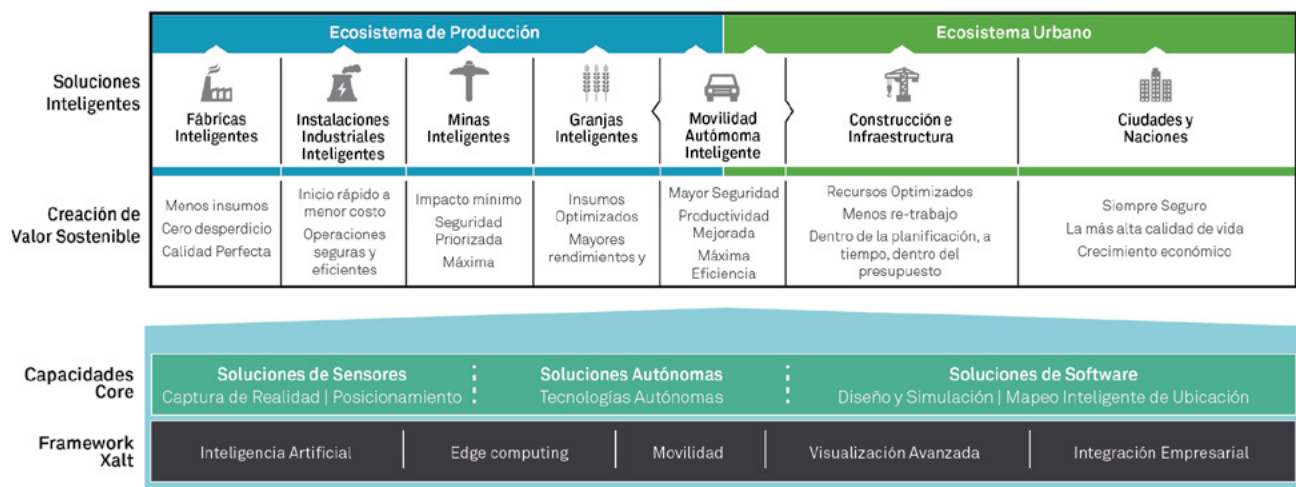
Ecosistema de Producción

Ecosistema Urbano

Soluciones Inteligentes

Fábricas Inteligentes

Instalaciones Industriales Inteligentes

Minas Inteligentes

Granjas Inteligentes

Movilidad Autómoma Inteligente

Construcción e Infraestructura

Ciudades y Naciones

Creación de Valor Sostenible

Menos insumos
Cero desperdicio
Calidad Perfecta

Inicio rápido a menor costo
Operaciones seguras y eficientes

Impacto mínimo
Seguridad Priorizada
Máxima

Insumos Optimizados
Mayores rendimientos y

Mayor Seguridad
Productividad Mejorada
Máxima Eficiencia

Recursos Optimizados
Menos re-trabajo
Dentro de la planificación, a tiempo, dentro del presupuesto

Siempre Seguro
La más alta calidad de vida
Crecimiento económico

Capacidades Core

Soluciones de Sensores
Captura de Realidad | Posicionamiento

Soluciones Autónomas
Tecnologías Autónomas

Soluciones de Software
Diseño y Simulación | Mapeo Inteligente de Ubicación

Framework Xalt

Inteligencia Artificial | Edge computing | Movilidad | Visualización Avanzada | Integración Empresarial